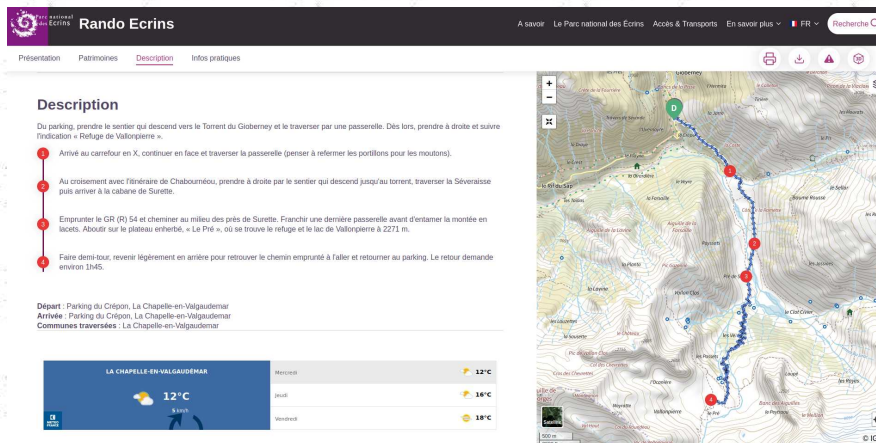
Parc national des Ecrins Rando Ecrins

A savoir Le Parc national des Écrins Accès & Transports En savoir plus FR Recherche

Présentation Patrimoines Description Infos pratiques

Description

Du parking, prendre le sentier qui descend vers le Torrent du Gioberney et le traverser par une passerelle. Dès lors, prendre à droite et suivre l'indication « Refuge de Vallonpierre ».

1 Arrivé au carrefour en X, continuer en face et traverser la passerelle (penser à refermer les portillons pour les moutons).

2 Au croisement avec l'itinéraire de Chabournéou, prendre à droite par le sentier qui descend jusqu'au torrent, traverser la Séveraisse puis arriver à la cabane de Surette.

3 Emprunter le GR (R) 54 et cheminer au milieu des près de Surette. Franchir une dernière passerelle avant d'entamer la montée en lacets. Aboutir sur le plateau enherbé, « Le Pré », où se trouve le refuge et le lac de Vallonpierre à 2271 m.

4 Faire demi-tour, revenir légèrement en arrière pour retrouver le chemin emprunté à l'aller et retourner au parking. Le retour demande environ 1h45.

Départ : Parking du Crépon, La Chapelle-en-Valgaudemar
Arrivée : Parking du Crépon, La Chapelle-en-Valgaudemar
Communes traversées : La Chapelle-en-Valgaudemar

LA CHAPELLE-EN-VALGAUDÉMAR
12°C
5 km/h
METEO FRANCE

| | |
|---|---|
| Mercredi | 12°C |
| Jeudi | 16°C |
| Vendredi | 18°C |

D 1 2 3 4
Gioberney
Le Fontaille
Le Vallon
Pré de Surette
Les Jocelets
Le Clot Cinier
Vallonpierre
Le Pré
Satellite
500 m
© IG